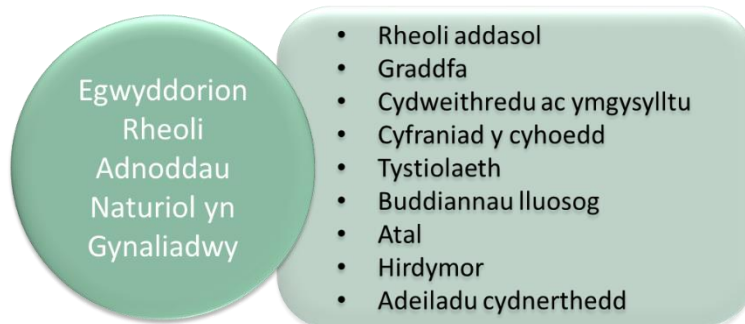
Egwyddorion Rheoli Adnoddau Naturiol yn Gynaliadwy

- Rheoli addasol
- Graddfa
- Cydweithredu ac ymgysylltu
- Cyfraniad y cyhoedd
- Tystiolaeth
- Buddiannau lluosog
- Atal
- Hirdymor
- Adeiladu cydnerthedd